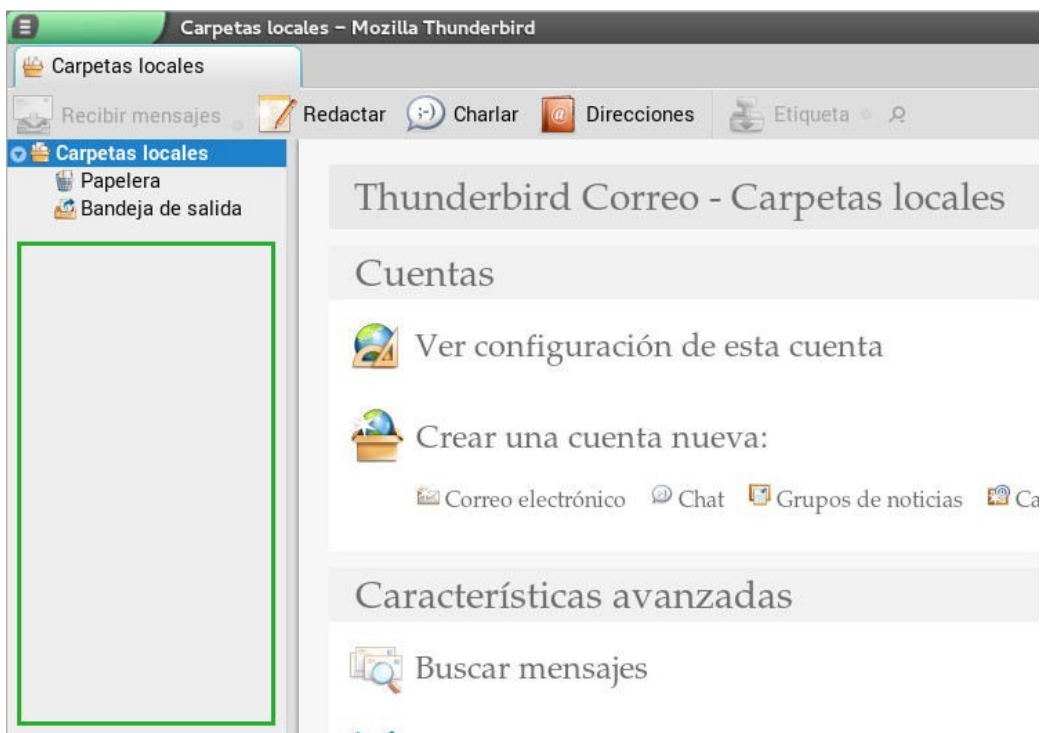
Carpetas locales – Mozilla Thunderbird

Carpetas locales

Recibir mensajes
Redactar
Charlar
Direcciones
Etiqueta

Carpetas locales
Papelera
Bandeja de salida

Thunderbird Correo - Carpetas locales

Cuentas

Ver configuración de esta cuenta

Crear una cuenta nueva:

Correo electrónico
Chat
Grupos de noticias
Ca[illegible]

Características avanzadas

Buscar mensajes